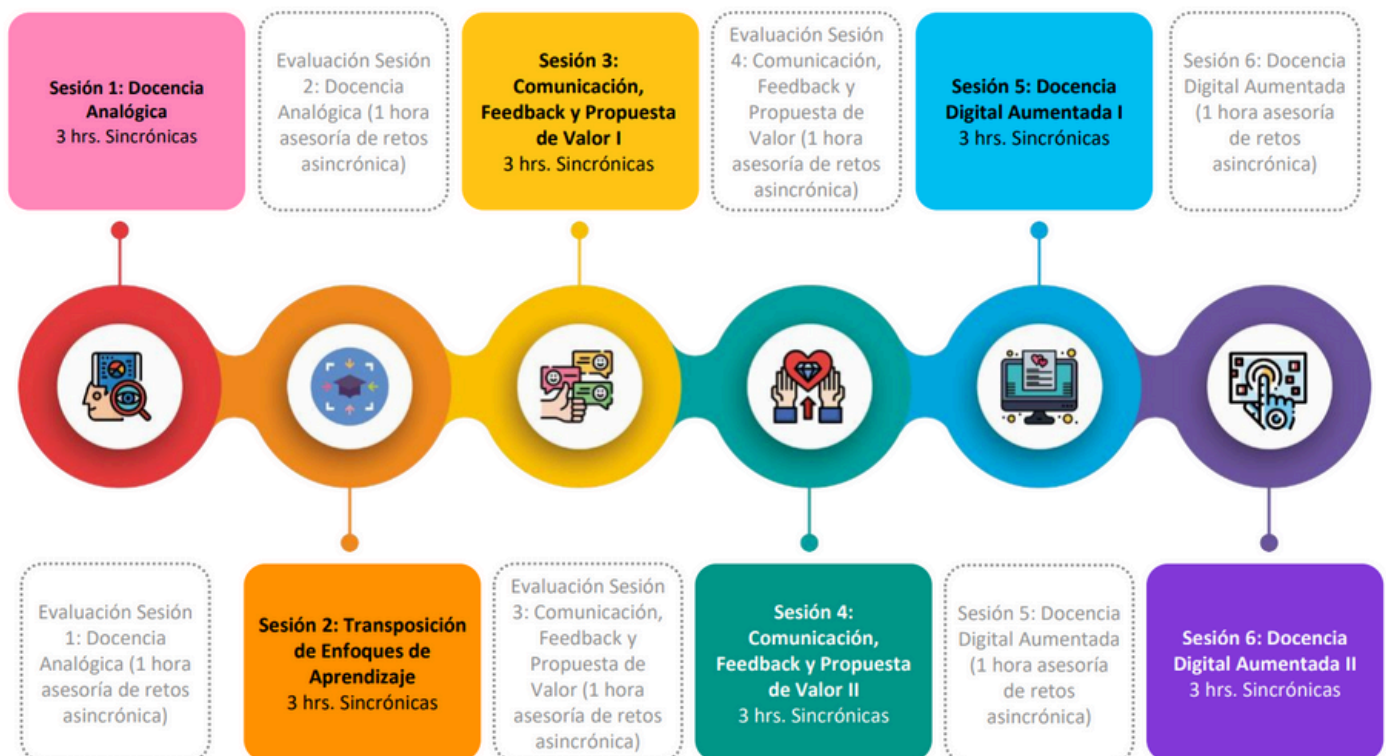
Sesión 1: Docencia Analógica
3 hrs. Sincrónicas

Evaluación Sesión 2: Docencia Analógica (1 hora asesoría de retos asincrónica)

Sesión 3: Comunicación, Feedback y Propuesta de Valor I
3 hrs. Sincrónicas

Evaluación Sesión 4: Comunicación, Feedback y Propuesta de Valor (1 hora asesoría de retos asincrónica)

Sesión 5: Docencia Digital Aumentada I
3 hrs. Sincrónicas

Sesión 6: Docencia Digital Aumentada (1 hora asesoría de retos asincrónica)

Evaluación Sesión 1: Docencia Analógica (1 hora asesoría de retos asincrónica)

Sesión 2: Transposición de Enfoques de Aprendizaje
3 hrs. Sincrónicas

Evaluación Sesión 3: Comunicación, Feedback y Propuesta de Valor (1 hora asesoría de retos asincrónica)

Sesión 4: Comunicación, Feedback y Propuesta de Valor II
3 hrs. Sincrónicas

Sesión 5: Docencia Digital Aumentada (1 hora asesoría de retos asincrónica)

Sesión 6: Docencia Digital Aumentada II
3 hrs. Sincrónicas